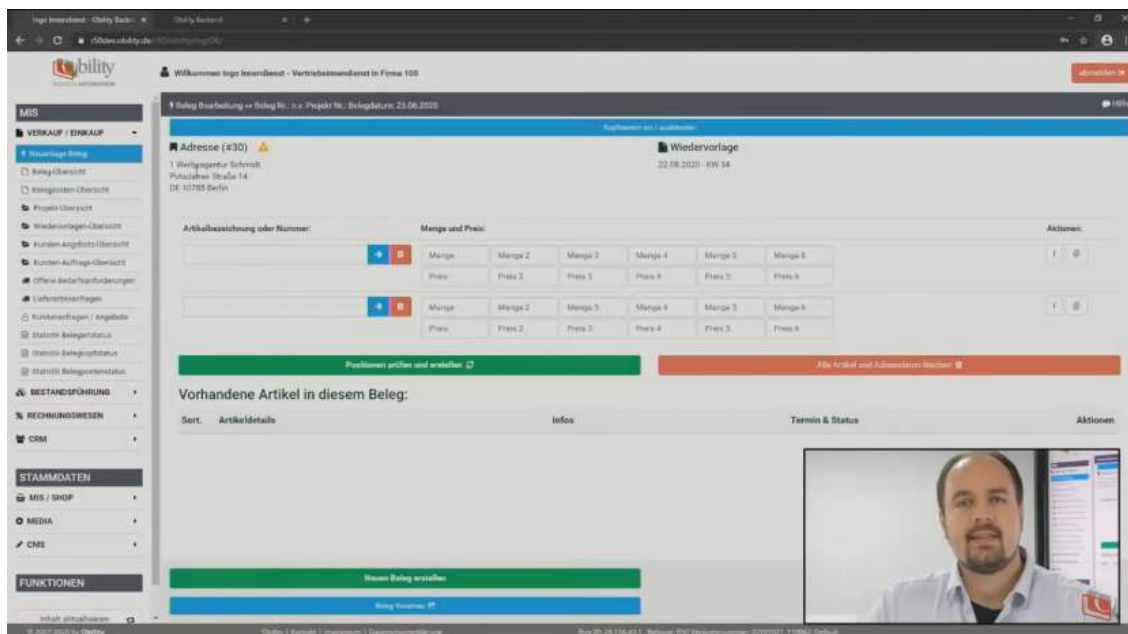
Ingo Innendienst - Obility Backo ×
Obility Backend
r50dev.obility.de

bility

Willkommen Ingo Innendienst - Vertriebsinnendienst in Firma 100

abmelden

MIS
VERKAUF / EINKAUF
Neuanlage Beleg
Beleg-Übersicht
Belegposten-Übersicht
Projekt-Übersicht
Wiedervorlagen-Übersicht
Kunden-Angebots-Übersicht
Kunden-Auftrags-Übersicht
Offene Bedarfsanforderungen
Lieferantenanfragen
Kundenanfragen / Angebote
Statistik Belegartstatus
Statistik Belegkopfstatus
Statistik Belegpostenstatus
BESTANDSFÜHRUNG
RECHNUNGSWESEN
CRM

STAMMDATEN
MIS / SHOP
MEDIA
CMS

FUNKTIONEN
Inhalt aktualisieren

Beleg Bearbeitung → Beleg Nr.: n.v. Projekt Nr.: Belegdatum: 23.06.2020

Hilfe

Kopftexte ein / ausblenden

Adresse (#30)
1 Werbeagentur Schmidt
Potsdamer Straße 14
DE 10785 Berlin

Wiedervorlage
22.08.2020 - KW 34

Artikelbezeichnung oder Nummer:
Menge und Preis:
Aktionen:

| Menge | Menge 2 | Menge 3 | Menge 4 | Menge 5 | Menge 6 |
|---|---|---|---|---|---|
| Preis | Preis 2 | Preis 3 | Preis 4 | Preis 5 | Preis 6 |

| Menge | Menge 2 | Menge 3 | Menge 4 | Menge 5 | Menge 6 |
|---|---|---|---|---|---|
| Preis | Preis 2 | Preis 3 | Preis 4 | Preis 5 | Preis 6 |

Positionen prüfen und erstellen
Alle Artikel und Adressdaten löschen

Vorhandene Artikel in diesem Beleg:

| Sort. | Artikeldetails | Infos | Termin & Status | Aktionen |
|---|---|---|---|---|

Neuen Beleg erstellen
Beleg Vorschau

© 2007-2020 by Obility